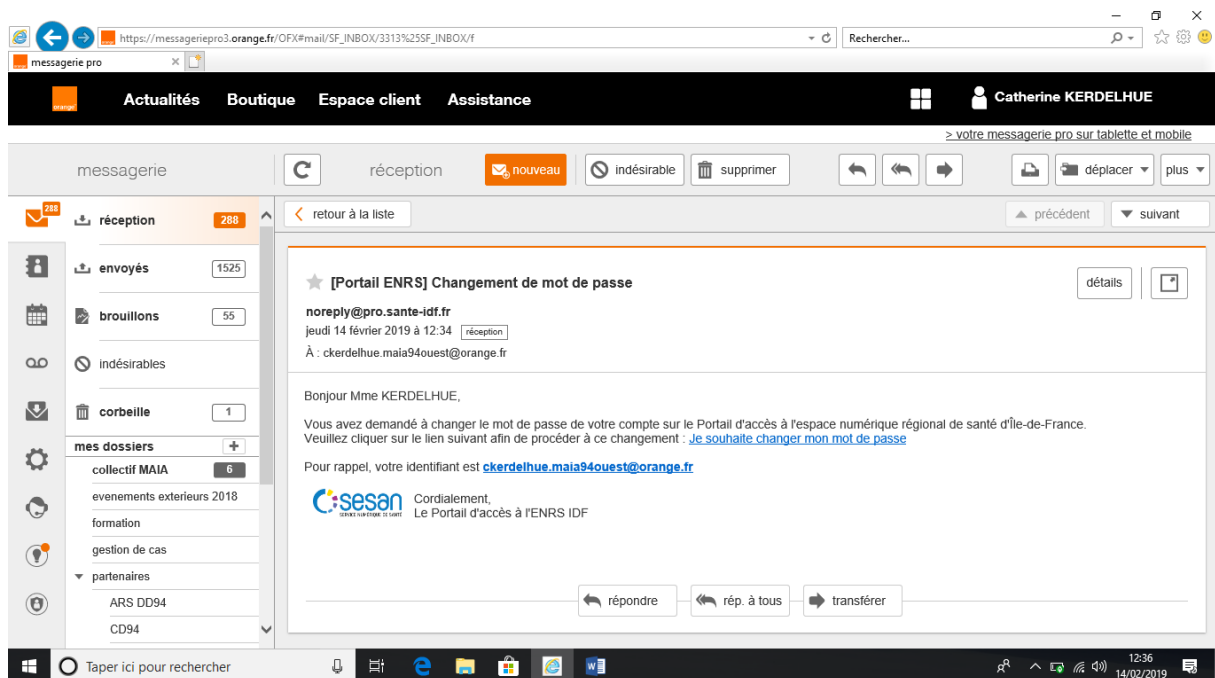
https://messageriepro3.orange.fr/OFX#mail/SF_INBOX/3313%25SF_INBOX/f
Rechercher...
messagerie pro

orange
Actualités Boutique Espace client Assistance
Catherine KERDELHUE
> votre messagerie pro sur tablette et mobile

messagerie
réception
nouveau
indésirable
supprimer
déplacer
plus

288
réception 288
envoyés 1525
brouillons 55
indésirables
corbeille 1
mes dossiers
collectif MAIA 6
evenements exterieurs 2018
formation
gestion de cas
partenaires
ARS DD94
CD94

retour à la liste
précédent
suivant

[Portail ENRS] Changement de mot de passe
détails
noreply@pro.sante-idf.fr
jeudi 14 février 2019 à 12:34 réception
À : ckerdelhue.maia94ouest@orange.fr

Bonjour Mme KERDELHUE,

Vous avez demandé à changer le mot de passe de votre compte sur le Portail d'accès à l'espace numérique régional de santé d'Île-de-France.
Veuillez cliquer sur le lien suivant afin de procéder à ce changement : Je souhaite changer mon mot de passe

Pour rappel, votre identifiant est ckerdelhue.maia94ouest@orange.fr

sesan SERVICE NUMÉRIQUE DE SANTÉ
Cordialement,
Le Portail d'accès à l'ENRS IDF

répondre
rép. à tous
transférer

Taper ici pour rechercher
12:36
14/02/2019